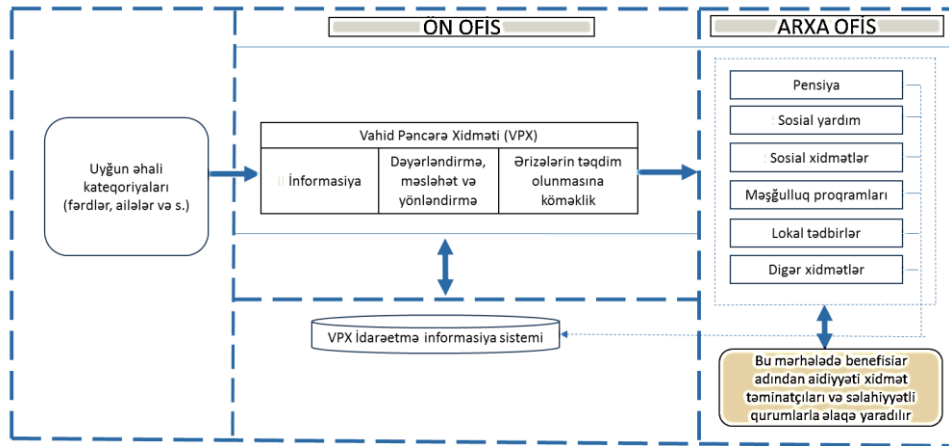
ÖN OFİS

ARXA OFİS

Uyğun əhali kateqoriyaları (fərdlər, ailələr və s.)

Vahid Pəncərə Xidməti (VPX)

| İnformasiya | Dəyərləndirmə, məsləhət və yönləndirmə | Ərizələrin təqdim olunmasına köməklik |
|---|---|---|

Pensiya

Sosial yardım

Sosial xidmətlər

Məşğulluq proqramları

Lokal tədbirlər

Digər xidmətlər

VPX İdarəetmə informasiya sistemi

Bu mərhələdə benefisiar adından aidiyyəti xidmət təminatçıları və səlahiyyətli qurumlarla əlaqə yaradılır